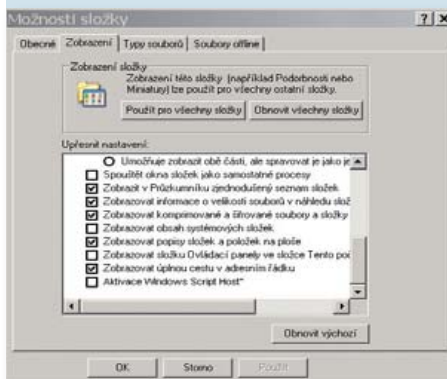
Možnosti složky

?|X

Obecné | Zobrazení | Typy souborů | Soubory offline

Zobrazení složky

Zobrazení této složky (například Podrobnosti nebo Miniatury) lze použít pro všechny ostatní složky.

Použít pro všechny složky | Obnovit všechny složky

Upřesnit nastavení:

Umožňuje zobrazit obě části, ale spravovat je jako je

Spouštět okna složek jako samostatné procesy

Zobrazit v Průzkumníku zjednodušený seznam složek

Zobrazovat informace o velikosti souborů v náhledu slož

Zobrazovat komprimované a šifrované soubory a složky

Zobrazovat obsah systémových složek

Zobrazovat popisy složek a položek na ploše

Zobrazovat složku Ovládací panely ve složce Tento poč

Zobrazovat úplnou cestu v adresním řádku

Aktivace Windows Script Host*

Obnovit výchozí

OK | Storno | Použít